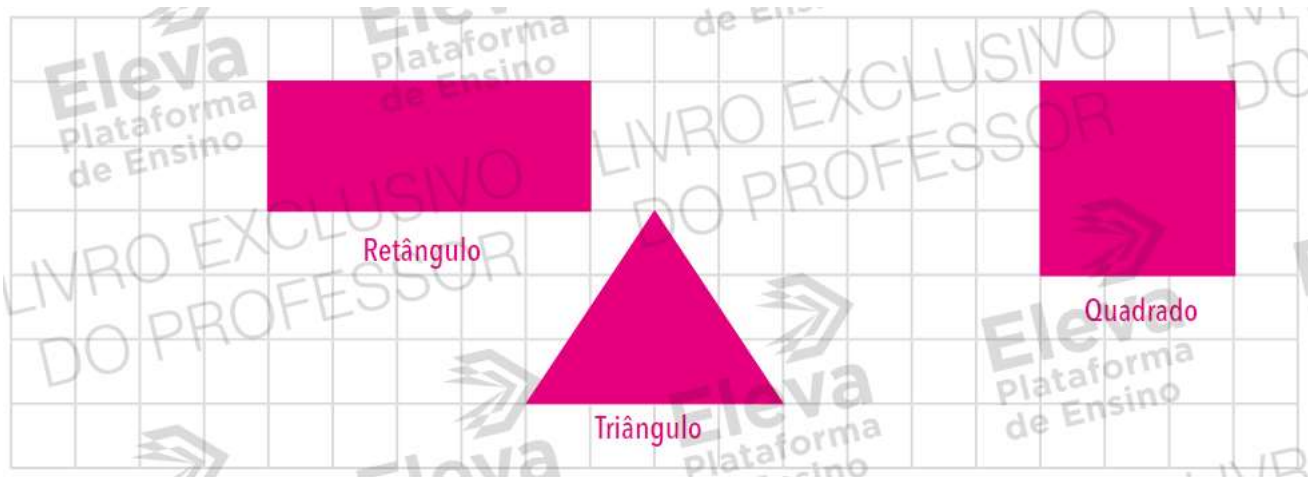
Eleva Plataforma de Ensino

Eleva Plataforma de Ensino

LIVRO EXCLUSIVO DO PROFESSOR

LIVRO EXCLUSIVO DO PROFESSOR

Retângulo

Triângulo

Quadrado

Eleva Plataforma de Ensino

Eleva Plataforma de Ensino